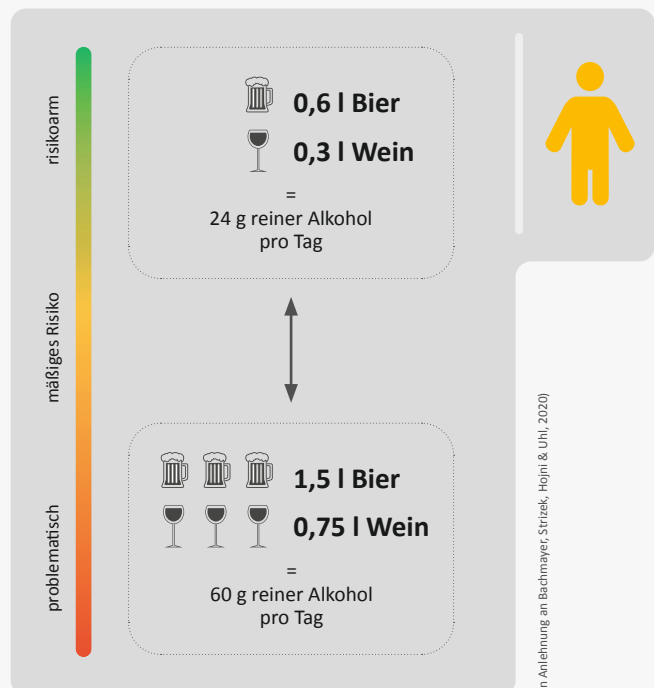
risikoarm

mäßiges Risiko

problematisch

0,6 l Bier

0,3 l Wein

=
24 g reiner Alkohol pro Tag

1,5 l Bier

0,75 l Wein

=
60 g reiner Alkohol pro Tag

n Anlehnung an Bachmayer, Strizek, Hojni & Uhl, 2020)